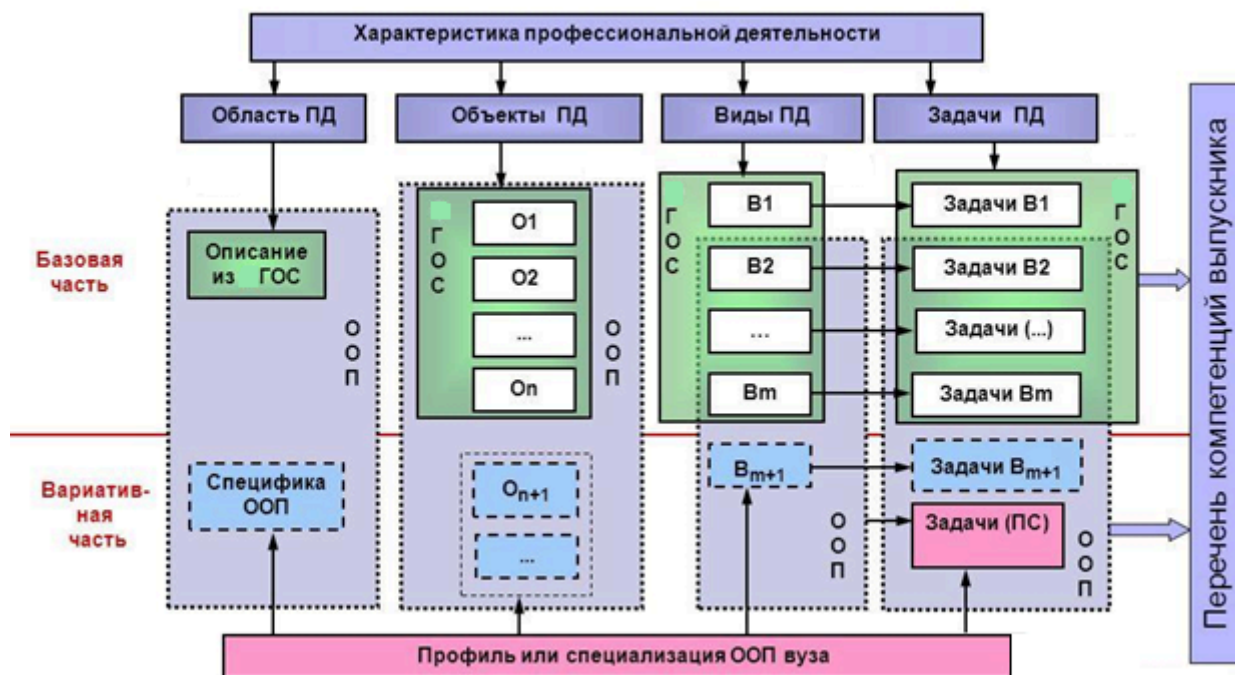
Характеристика профессиональной деятельности

Область ПД

Объекты ПД

Виды ПД

Задачи ПД

Перечень компетенций выпускника

Базовая часть

Вариатив-ная часть

Описание из ГОС

ООП

Специфика ООП

ГОС

O1

O2

...

On

ООП

$O_{n+1}$

...

ГОС

B1

B2

...

Bm

$B_{m+1}$

ООП

Задачи B1

Задачи B2

Задачи (...)

Задачи Bm

ГОС

Задачи $B_{m+1}$

Задачи (ПС)

ООП

Профиль или специализация ООП вуза